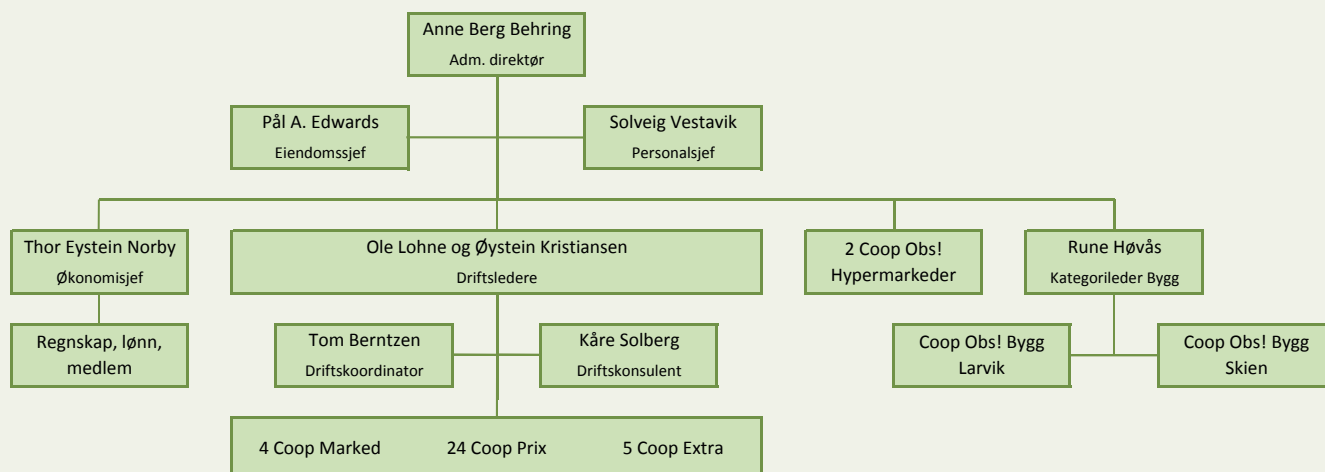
Anne Berg Behring
Adm. direktør

Pål A. Edwards
Eiendomssjef

Solveig Vestavik
Personalsjef

Thor Eystein Norby
Økonomisjef

Ole Lohne og Øystein Kristiansen
Driftsledere

2 Coop Obs!
Hypermarkeder

Rune Høvås
Kategorileder Bygg

Regnskap, lønn, medlem

Tom Berntzen
Driftskoordinator

Kåre Solberg
Driftskonsulent

Coop Obs! Bygg
Larvik

Coop Obs! Bygg
Skien

4 Coop Marked 24 Coop Prix 5 Coop Extra